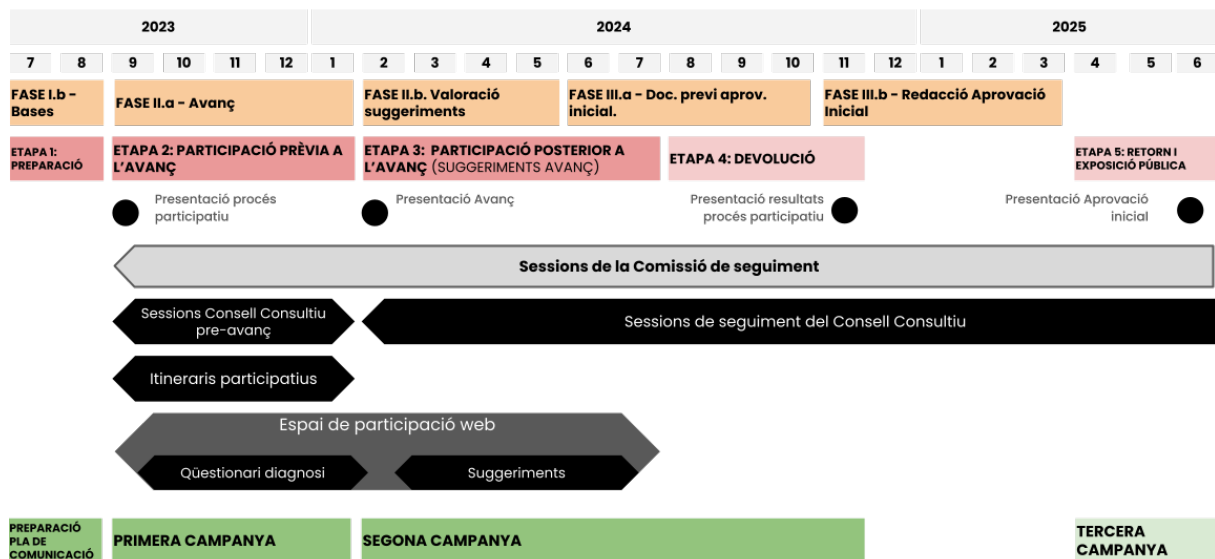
| 2023 | | | | | | 2024 | | | | | | | | | | | | 2025 | | | | | |
|---|---|---|---|---|---|---|---|---|---|---|---|---|---|---|---|---|---|---|---|---|---|---|---|
| 7 | 8 | 9 | 10 | 11 | 12 | 1 | 2 | 3 | 4 | 5 | 6 | 7 | 8 | 9 | 10 | 11 | 12 | 1 | 2 | 3 | 4 | 5 | 6 |

FASE I.b - Bases

FASE II.a - Avanç

FASE II.b. Valoració suggeriments

FASE III.a - Doc. previ aprov. inicial.

FASE III.b - Redacció Aprovació Inicial

ETAPA 1: PREPARACIÓ

ETAPA 2: PARTICIPACIÓ PRÈVIA A L'AVANÇ

ETAPA 3: PARTICIPACIÓ POSTERIOR A L'AVANÇ (SUGGERIMENTS AVANÇ)

ETAPA 4: DEVOLUCIÓ

ETAPA 5: RETORN I EXPOSICIÓ PÚBLICA

Presentació procés participatiu

Presentació Avanç

Presentació resultats procés participatiu

Presentació Aprovació inicial

Sessions de la Comissió de seguiment

Sessions Consell Consultiu pre-avanç

Sessions de seguiment del Consell Consultiu

Itineraris participatius

Espai de participació web

Qüestionari diagnosi

Suggeriments

PREPARACIÓ PLA DE COMUNICACIÓ

PRIMERA CAMPANYA

SEGONA CAMPANYA

TERCERA CAMPANYA